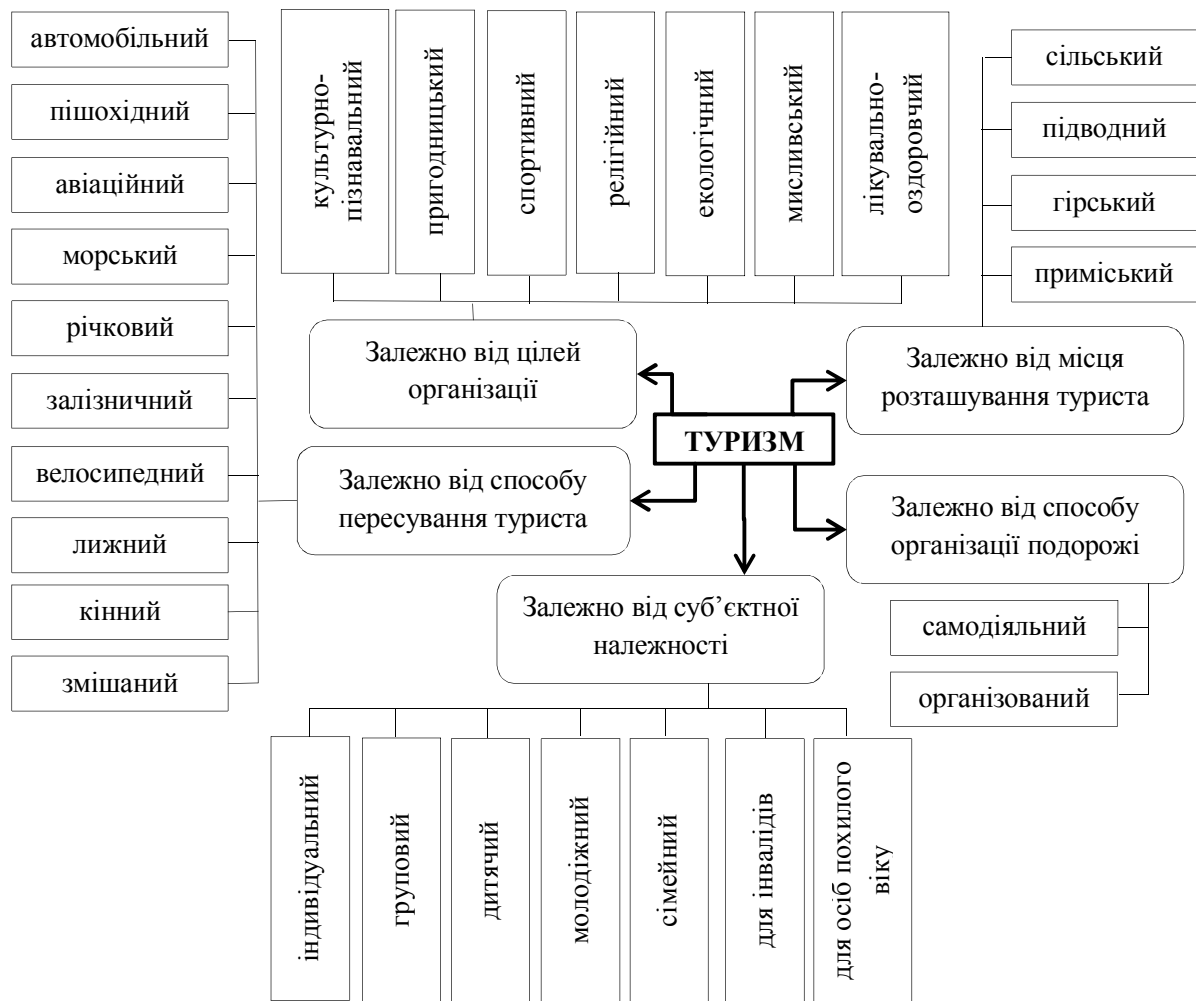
ТУРИЗМ

Залежно від цілей організації

культурно-пізнавальний

пригодницький

спортивний

релігійний

екологічний

мисливський

лікувально-оздоровчий

Залежно від місця розташування туриста

сільський

підводний

гірський

приміський

Залежно від способу пересування туриста

автомобільний

пішохідний

авіаційний

морський

річковий

залізничний

велосипедний

лижний

кінний

змішаний

Залежно від способу організації подорожі

самодіяльний

організований

Залежно від суб'єктної належності

індивідуальний

груповий

дитячий

молодіжний

сімейний

для інвалідів

для осіб похилого віку